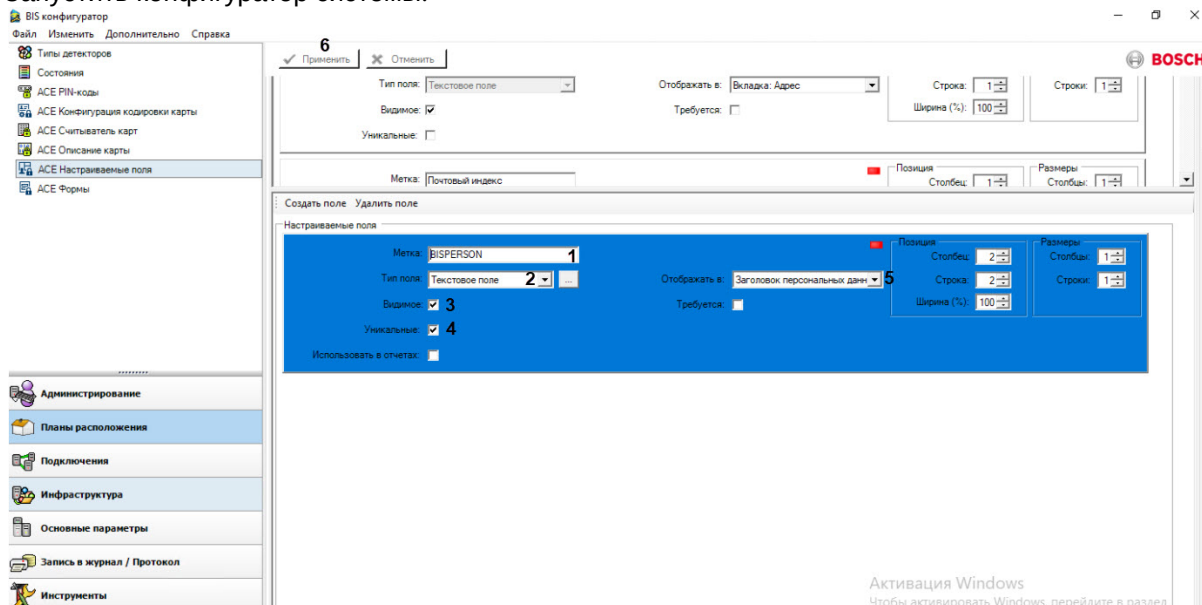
BIS конфигуратор
Файл Изменить Дополнительно Справка

Типы детекторов
Состояния
ACE PIN-коды
ACE Конфигурация кодировки карты
ACE Считыватель карт
ACE Описание карты
ACE Настраиваемые поля
ACE Формы

Администрирование
Планы расположения
Подключения
Инфраструктура
Основные параметры
Запись в журнал / Протокол
Инструменты

6
Применить Отменить
BOSCH

Тип поля: Текстовое поле
Отображать в: Вкладка: Адрес
Строка: 1
Строки: 1
Видимое:
Требуется:
Ширина (%): 100
Уникальные:

Метка: Почтовый индекс
Позиция
Столбец: 1
Размеры
Столбцы: 1

Создать поле Удалить поле
Настраиваемые поля
Метка: BISPERSON 1
Тип поля: Текстовое поле 2 ...
Отображать в: Заголовок персональных данн 5
Позиция
Столбец: 2
Строка: 2
Ширина (%): 100
Размеры
Столбцы: 1
Строки: 1
Видимое: 3
Требуется:
Уникальные: 4
Использовать в отчетах:

Активация Windows
Чтобы активировать Windows, перейдите в раздел